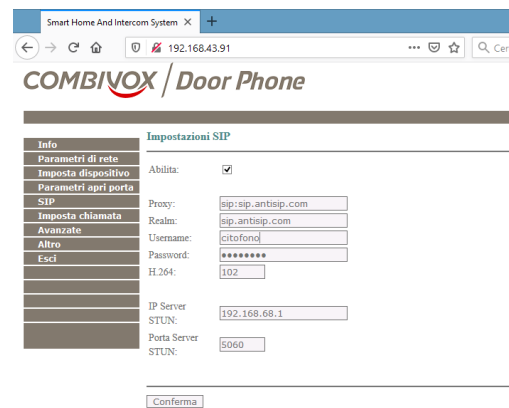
Smart Home And Intercom System ×

192.168.43.91

Q Cer

COMBIVOX / Door Phone

Info
Parametri di rete
Imposta dispositivo
Parametri apri porta
SIP
Imposta chiamata
Avanzate
Altro
Esci

Impostazioni SIP

Abilita: ☑

Proxy: sip:sip.antisip.com
Realm: sip.antisip.com
Username: citofono
Password: ••••••••
H.264: 102

IP Server STUN: 192.168.68.1

Porta Server STUN: 5060

Conferma